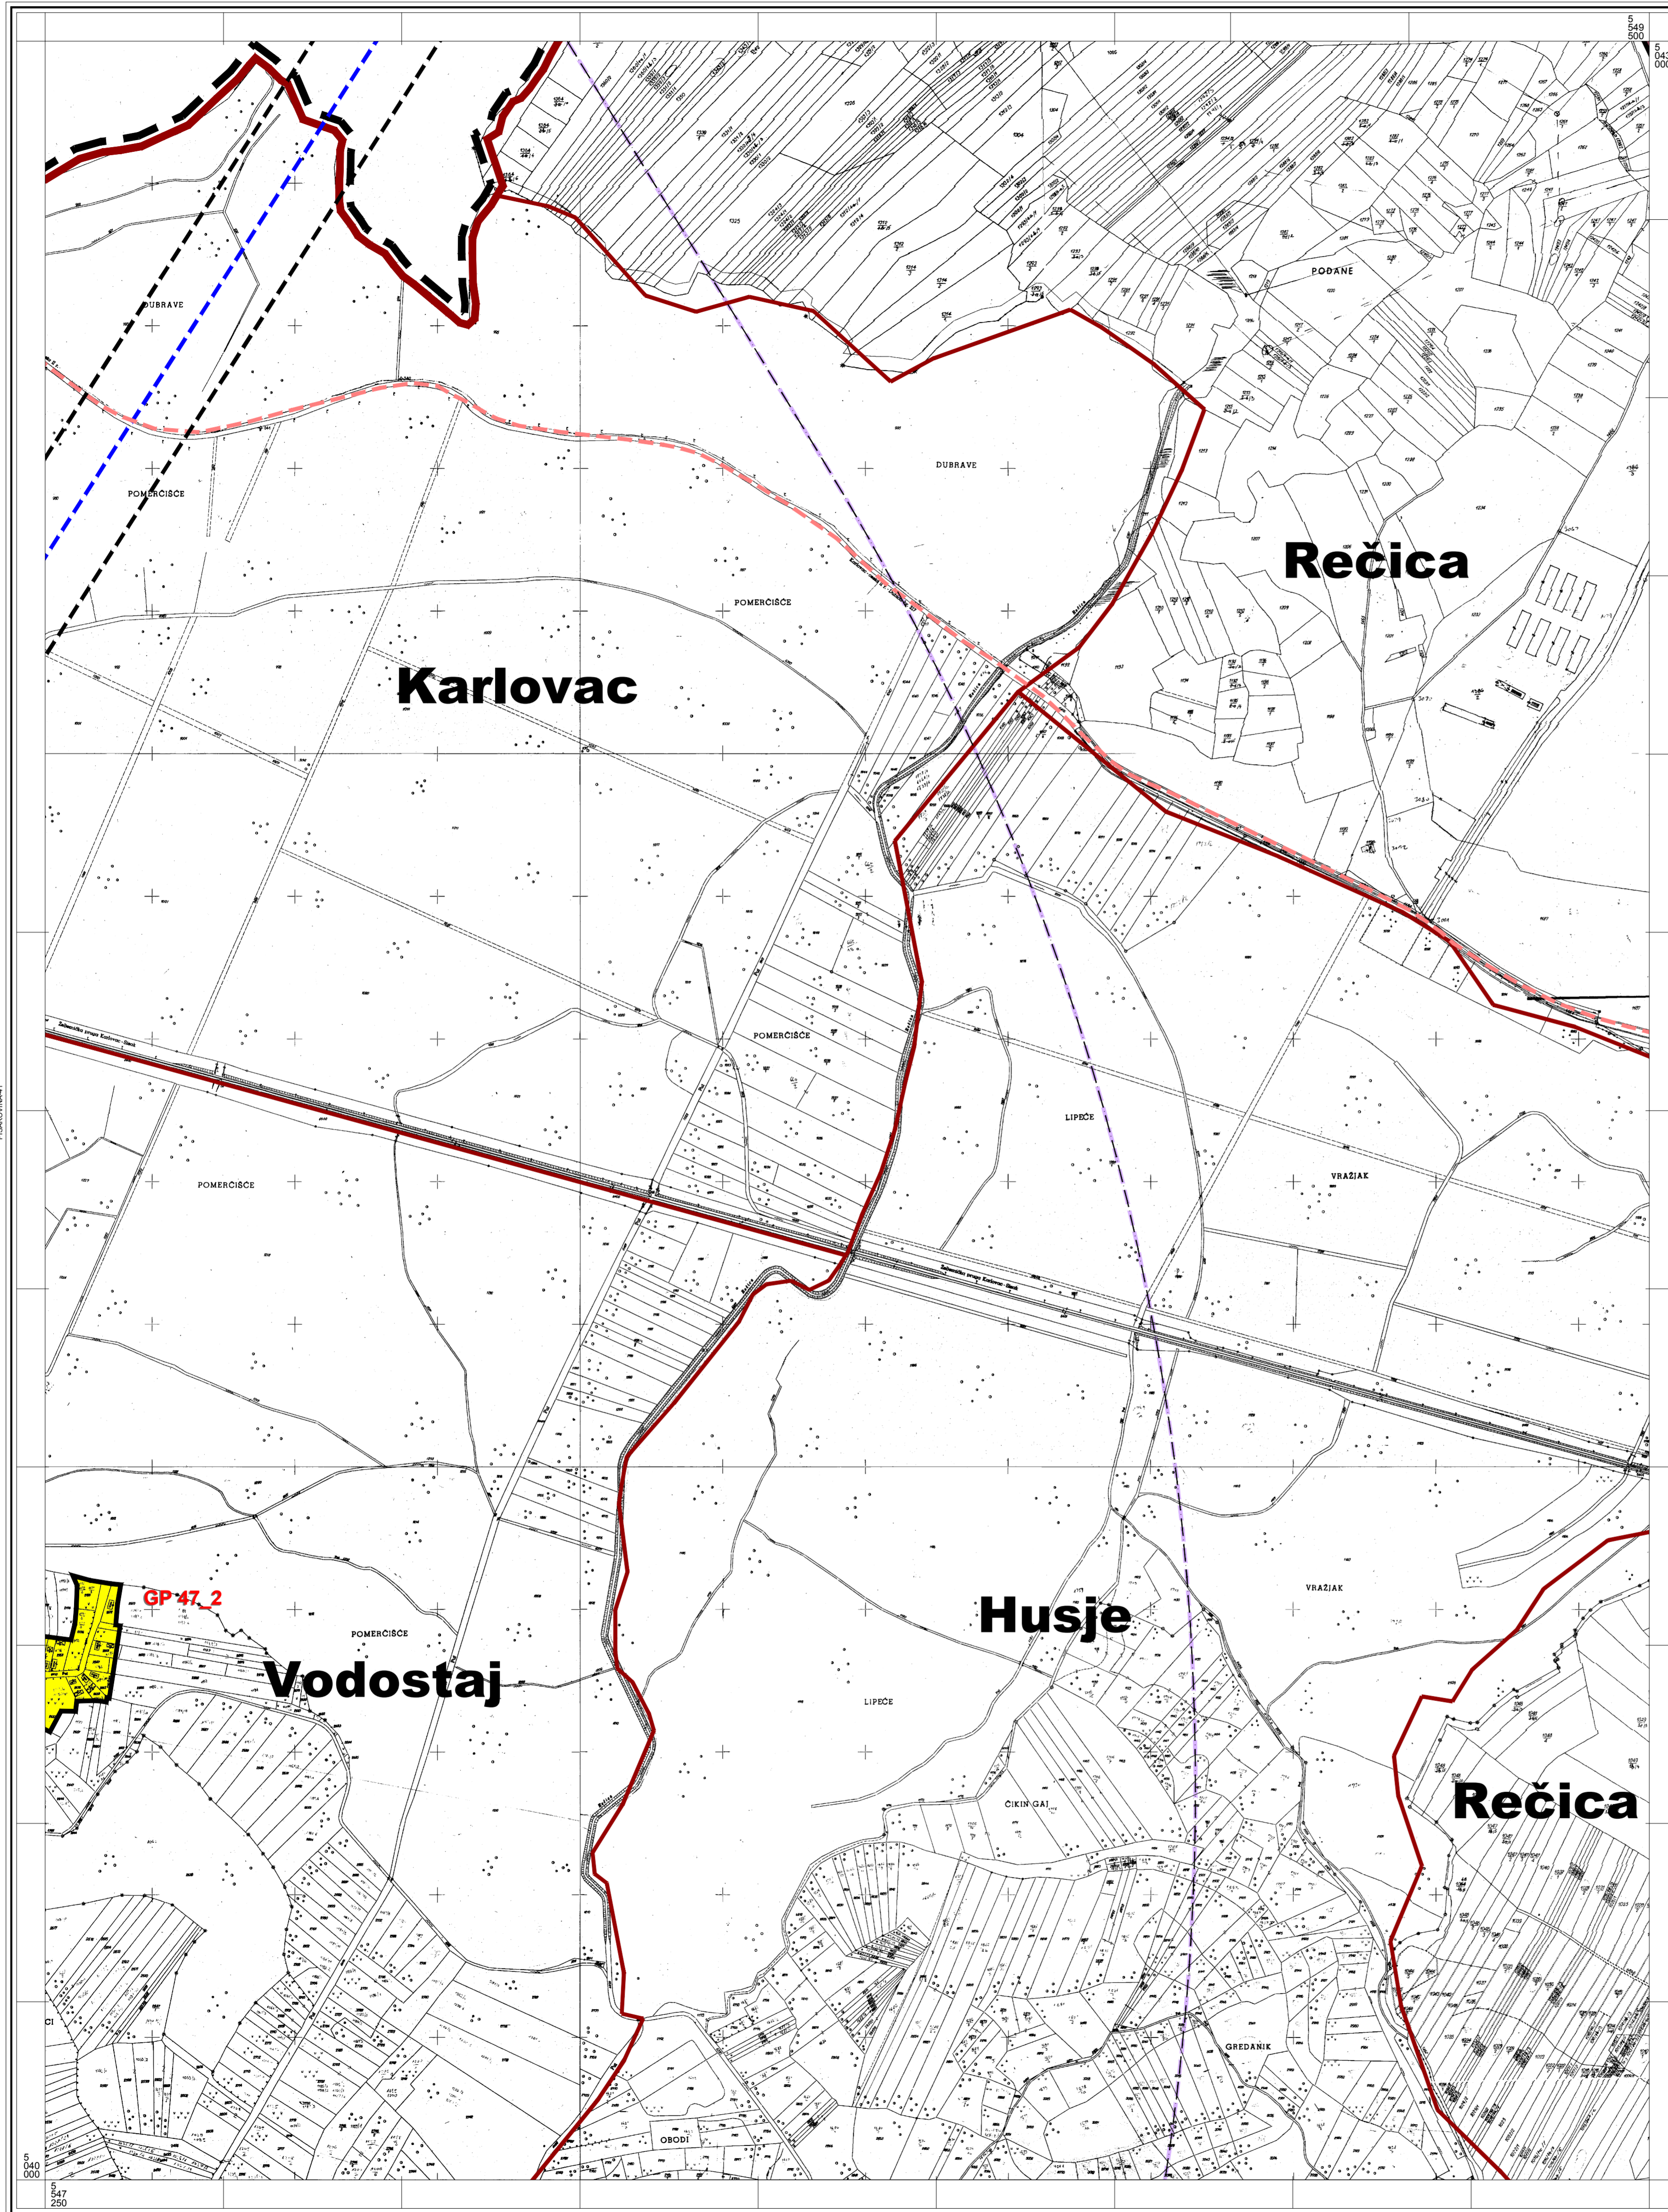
5
549
500

5
043
000

DUBRAVE

POMERČIŠĆE

PODANE

DUBRAVE

Rečica

POMERČIŠĆE

Karlovac

POMERČIŠĆE

LIPEČE

VRAŽJAK

POMERČIŠĆE

GP 47_2

POMERČIŠĆE

Vodostaj

Husje

VRAŽJAK

LIPEČE

ČIKIN GAJ

Rečica

GREDANIK

OBODI

5
040
000

5
547
250